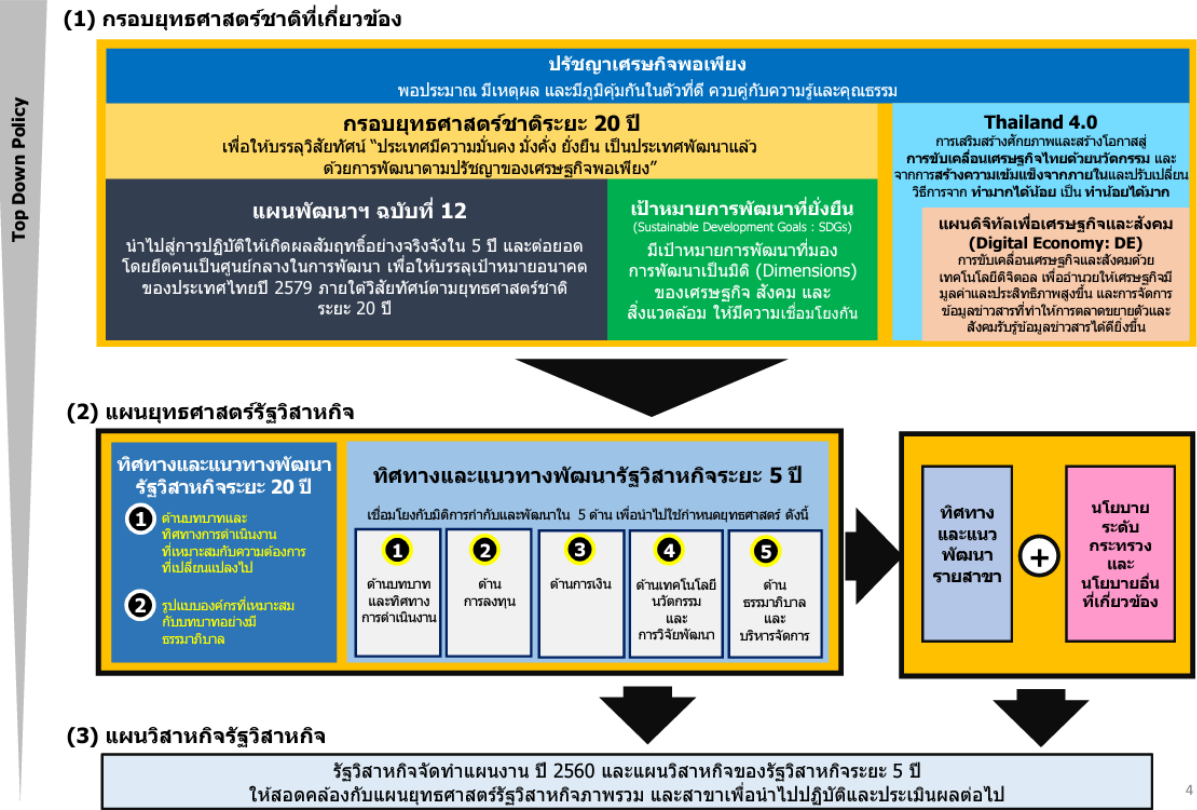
Top Down Policy

(1) กรอบยุทธศาสตร์ชาติที่เกี่ยวข้อง

ปรัชญาเศรษฐกิจพอเพียง

พอประมาณ มีเหตุผล และมีภูมิคุ้มกันในตัวที่ดี ควบคู่กับความรู้และคุณธรรม

กรอบยุทธศาสตร์ชาติระยะ 20 ปี

เพื่อให้บรรลุวิสัยทัศน์ "ประเทศมีความมั่นคง มั่งคั่ง ยั่งยืน เป็นประเทศพัฒนาแล้ว ด้วยการพัฒนาตามปรัชญาของเศรษฐกิจพอเพียง"

Thailand 4.0

การเสริมสร้างศักยภาพและสร้างโอกาสสู่ การขับเคลื่อนเศรษฐกิจไทยด้วยนวัตกรรม และ จากการสร้างความเข้มแข็งจากภายในและปรับเปลี่ยนวิธีการจาก ทำมากได้น้อย เป็น ทำน้อยได้มาก

แผนพัฒนาฯ ฉบับที่ 12

นำไปสู่การปฏิบัติให้เกิดผลสัมฤทธิ์อย่างจริงจังใน 5 ปี และต่อยอด โดยยึดคนเป็นศูนย์กลางในการพัฒนา เพื่อให้บรรลุเป้าหมายอนาคตของประเทศไทยปี 2579 ภายใต้วิสัยทัศน์ตามยุทธศาสตร์ชาติ ระยะ 20 ปี

เป้าหมายการพัฒนาที่ยั่งยืน

(Sustainable Development Goals : SDGs)

มีเป้าหมายการพัฒนาที่มองการพัฒนาเป็นมิติ (Dimensions) ของเศรษฐกิจ สังคม และสิ่งแวดล้อม ให้มีความเชื่อมโยงกัน

แผนดิจิทัลเพื่อเศรษฐกิจและสังคม

(Digital Economy: DE)

การขับเคลื่อนเศรษฐกิจและสังคมด้วยเทคโนโลยีดิจิตอล เพื่ออำนวยให้เศรษฐกิจมีมูลค่าและประสิทธิภาพสูงขึ้น และการจัดการข้อมูลข่าวสารที่ทำให้การตลาดขยายตัวและสังคมรับรู้ข้อมูลข่าวสารได้ดียิ่งขึ้น

(2) แผนยุทธศาสตร์รัฐวิสาหกิจ

ทิศทางและแนวทางพัฒนารัฐวิสาหกิจระยะ 20 ปี

1 ด้านบทบาทและทิศทางการดำเนินงานที่เหมาะสมกับความต้องการที่เปลี่ยนแปลงไป

2 รูปแบบองค์กรที่เหมาะสมกับบทบาทอย่างมีธรรมาภิบาล

ทิศทางและแนวทางพัฒนารัฐวิสาหกิจระยะ 5 ปี

เชื่อมโยงกับมิติการกำกับและพัฒนาใน 5 ด้าน เพื่อนำไปใช้กำหนดยุทธศาสตร์ ดังนี้

1 ด้านบทบาทและทิศทางการดำเนินงาน

2 ด้านการลงทุน

3 ด้านการเงิน

4 ด้านเทคโนโลยี นวัตกรรม และการวิจัยพัฒนา

5 ด้านธรรมาภิบาล และบริหารจัดการ

ทิศทางและแนวพัฒนารายสาขา

+

นโยบายระดับกระทรวง และ นโยบายอื่นที่เกี่ยวข้อง

(3) แผนวิสาหกิจรัฐวิสาหกิจ

รัฐวิสาหกิจจัดทำแผนงาน ปี 2560 และแผนวิสาหกิจของรัฐวิสาหกิจระยะ 5 ปี ให้สอดคล้องกับแผนยุทธศาสตร์รัฐวิสาหกิจภาพรวม และสาขาเพื่อนำไปปฏิบัติและประเมินผลต่อไป

4